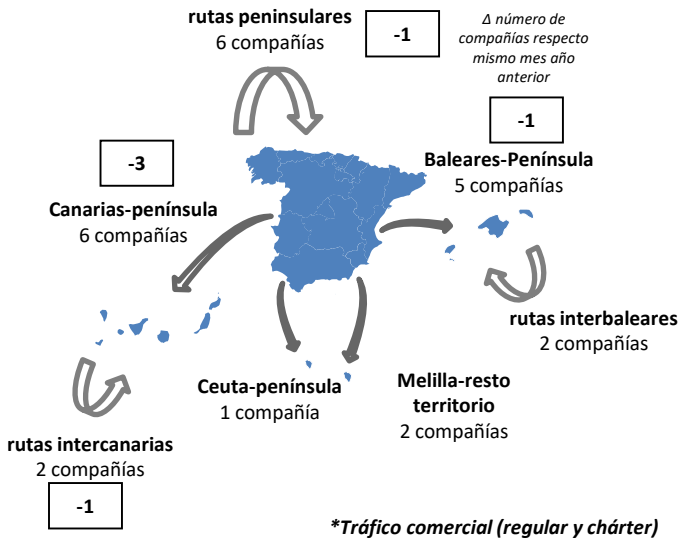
rutas peninsulares
6 compañías

-1

Δ número de compañías respecto mismo mes año anterior

-1

Baleares-Península
5 compañías

-3

Canarias-península
6 compañías

rutas interbaleares
2 compañías

Ceuta-península
1 compañía

Melilla-resto territorio
2 compañías

rutas intercanarias
2 compañías

-1

*Tráfico comercial (regular y chárter)